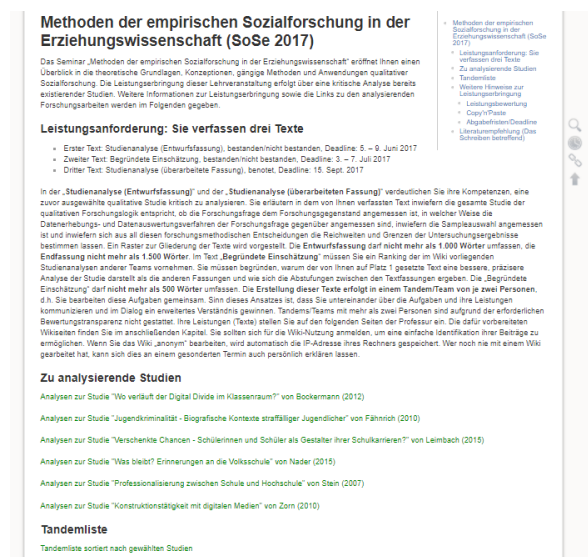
Methoden der empirischen Sozialforschung in der Erziehungswissenschaft (SoSe 2017)

Das Seminar „Methoden der empirischen Sozialforschung in der Erziehungswissenschaft" eröffnet Ihnen einen Überblick in die theoretische Grundlagen, Konzeptionen, gängige Methoden und Anwendungen qualitativer Sozialforschung. Die Leistungserbringung dieser Lehrveranstaltung erfolgt über eine kritische Analyse bereits existierender Studien. Weitere Informationen zur Leistungserbringung sowie die Links zu den analysierenden Forschungsarbeiten werden im Folgenden gegeben.

Leistungsanforderung: Sie verfassen drei Texte

- Erster Text: Studienanalyse (Entwurfsfassung), bestanden/nicht bestanden, Deadline: 5. – 9. Juni 2017
- Zweiter Text: Begründete Einschätzung, bestanden/nicht bestanden, Deadline: 3. – 7. Juli 2017
- Dritter Text: Studienanalyse (überarbeitete Fassung), benotet, Deadline: 15. Sept. 2017

In der „Studienanalyse (Entwurfsfassung)" und der „Studienanalyse (überarbeiteten Fassung)" verdeutlichen Sie ihre Kompetenzen, eine zuvor ausgewählte qualitative Studie kritisch zu analysieren. Sie erläutern in dem von Ihnen verfassten Text inwiefern die gesamte Studie der qualitativen Forschungslogik entspricht, ob die Forschungsfrage dem Forschungsgegenstand angemessen ist, in welcher Weise die Datenerhebungs- und Datenauswertungsverfahren der Forschungsfrage gegenüber angemessen sind, inwiefern die Sampleauswahl angemessen ist und inwiefern sich aus all diesen forschungsmethodischen Entscheidungen die Reichweiten und Grenzen der Untersuchungsergebnisse bestimmen lassen. Ein Raster zur Gliederung der Texte wird vorgestellt. Die Entwurfsfassung darf nicht mehr als 1.000 Wörter umfassen, die Endfassung nicht mehr als 1.500 Wörter. Im Text „Begründete Einschätzung" müssen Sie ein Ranking der im Wiki vorliegenden Studienanalysen anderer Teams vornehmen. Sie müssen begründen, warum der von Ihnen auf Platz 1 gesetzte Text eine bessere, präzisere Analyse der Studie darstellt als die anderen Fassungen und wie sich die Abstufungen zwischen den Textfassungen ergeben. Die „Begründete Einschätzung" darf nicht mehr als 500 Wörter umfassen. Die Erstellung dieser Texte erfolgt in einem Tandem/Team von je zwei Personen, d.h. Sie bearbeiten diese Aufgaben gemeinsam. Sinn dieses Ansatzes ist, dass Sie untereinander über die Aufgaben und ihre Leistungen kommunizieren und im Dialog ein erweitertes Verständnis gewinnen. Tandems/Teams mit mehr als zwei Personen sind aufgrund der erforderlichen Bewertungstransparenz nicht gestattet. Ihre Leistungen (Texte) stellen Sie auf den folgenden Seiten der Professur ein. Die dafür vorbereiteten Wikiseiten finden Sie im anschließenden Kapitel. Sie sollten sich für die Wiki-Nutzung anmelden, um eine einfache Identifikation ihrer Beiträge zu ermöglichen. Wenn Sie das Wiki „anonym" bearbeiten, wird automatisch die IP-Adresse ihres Rechners gespeichert. Wer noch nie mit einem Wiki gearbeitet hat, kann sich dies an einem gesonderten Termin auch persönlich erklären lassen.

Zu analysierende Studien

Analysen zur Studie "Wo verläuft der Digital Divide im Klassenraum?" von Bockermann (2012)

Analysen zur Studie "Jugendkriminalität - Biografische Kontexte straffälliger Jugendlicher" von Fähnrich (2010)

Analysen zur Studie "Verschenkte Chancen - Schülerinnen und Schüler als Gestalter ihrer Schulkarrieren?" von Leimbach (2015)

Analysen zur Studie "Was bleibt? Erinnerungen an die Volksschule" von Nader (2015)

Analysen zur Studie "Professionalisierung zwischen Schule und Hochschule" von Stein (2007)

Analysen zur Studie "Konstruktionstätigkeit mit digitalen Medien" von Zorn (2010)

Tandemliste

Tandemliste sortiert nach gewählten Studien

Methoden der empirischen Sozialforschung in der Erziehungswissenschaft (SoSe 2017)
Leistungsanforderung: Sie verfassen drei Texte
Zu analysierende Studien
Tandemliste
Weitere Hinweise zur Leistungserbringung
Leistungsbewertung
Copy'n'Paste
Abgabefristen/Deadline
Literaturempfehlung (Das Schreiben betreffend)